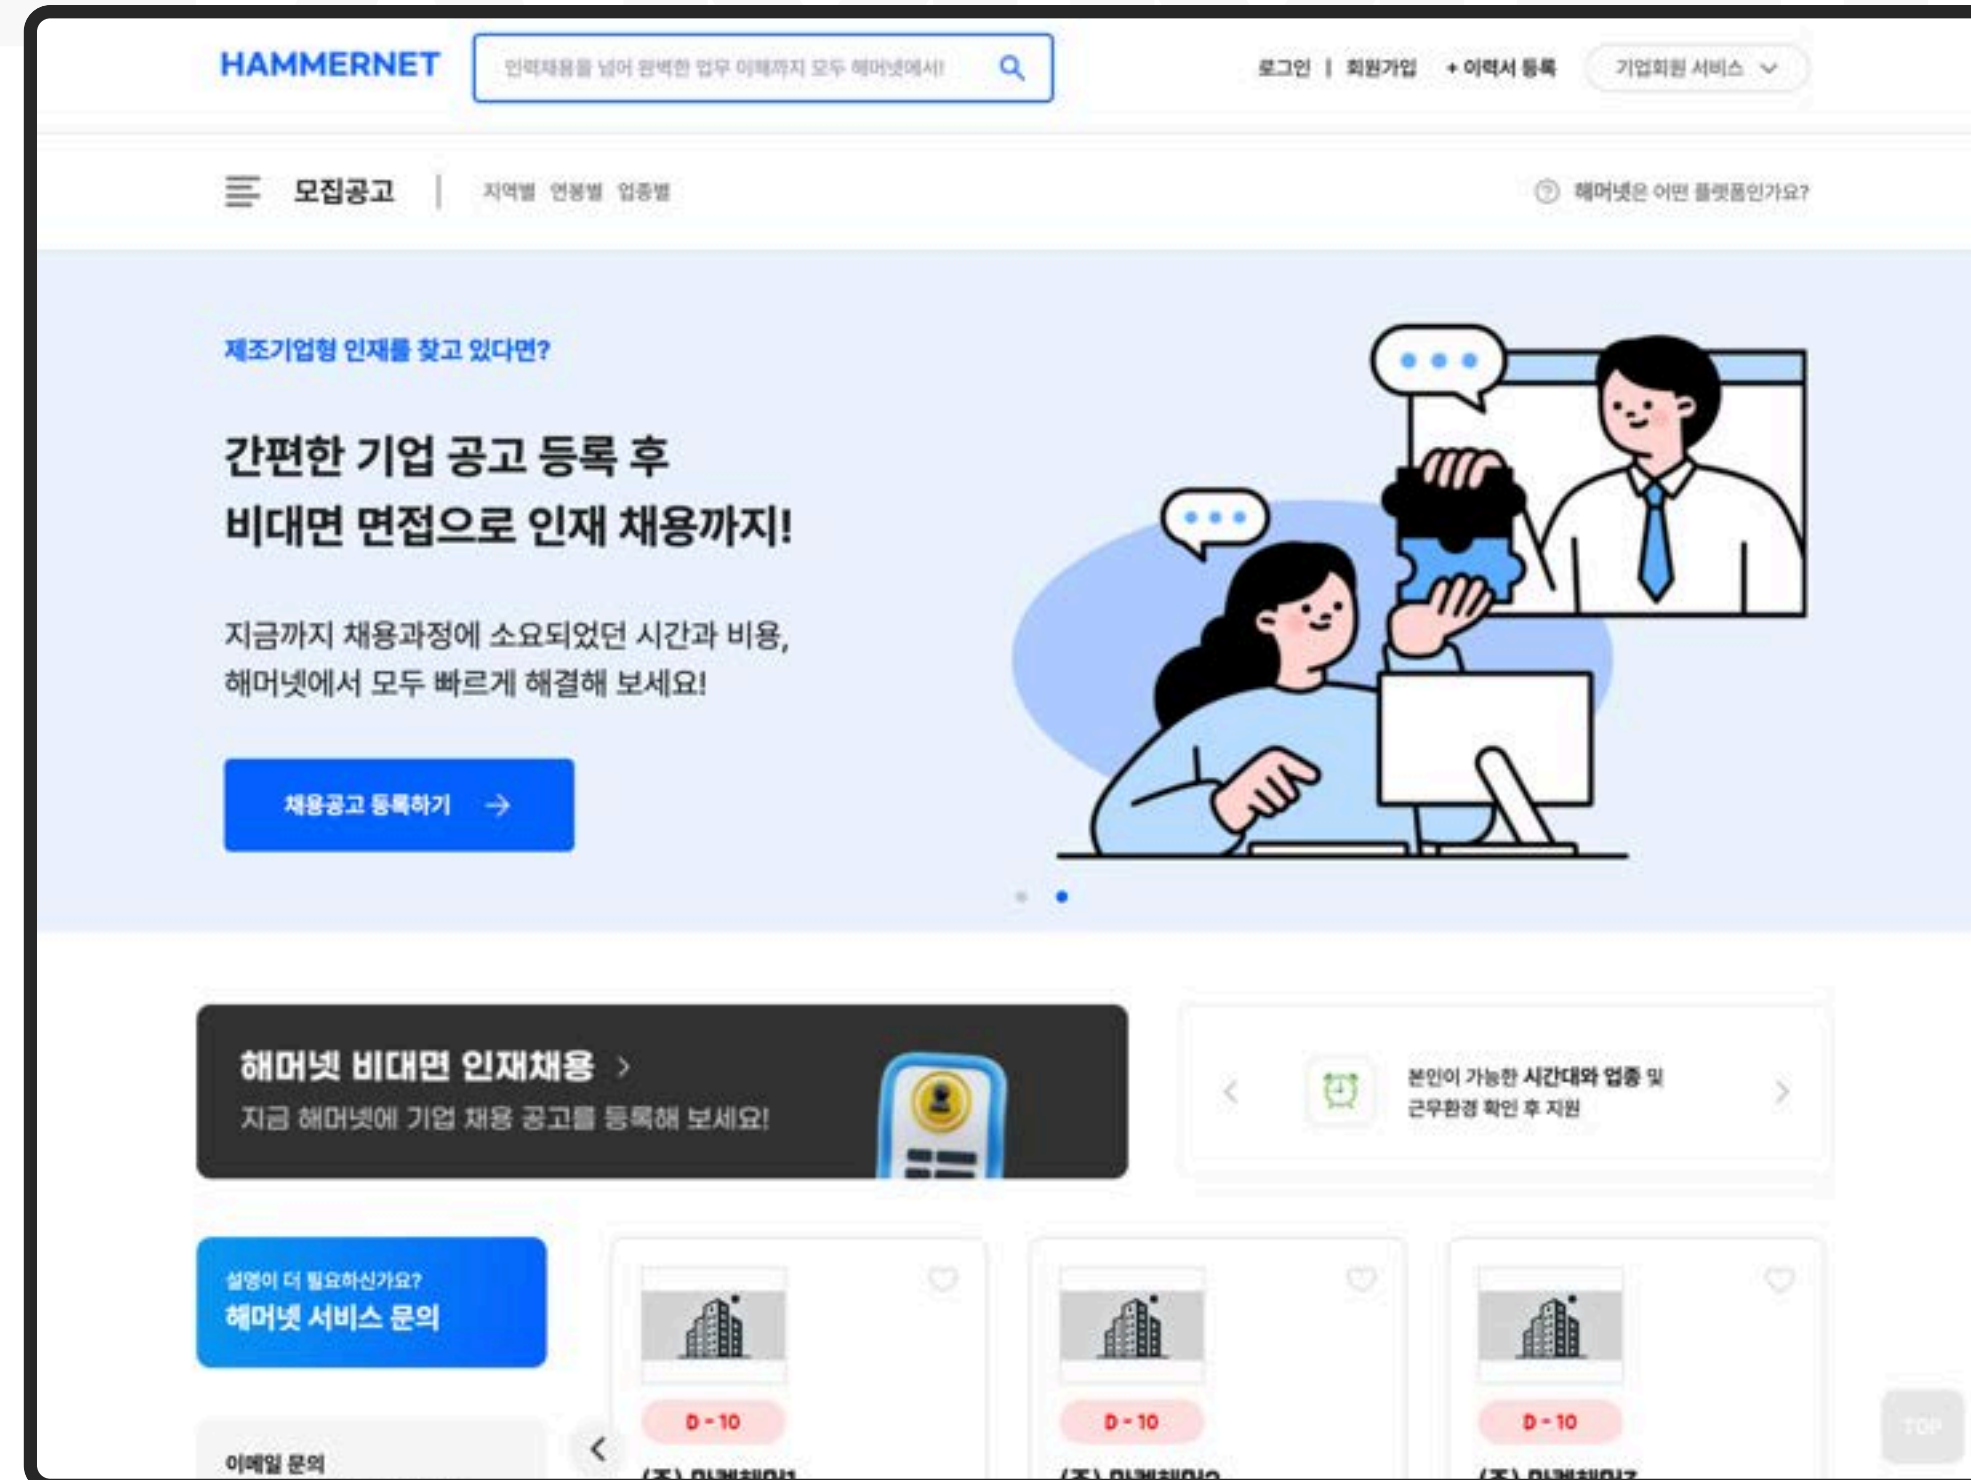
HAMMERNET

인력채용을 넘어 완벽한 업무 이해까지 모두 해머넷에서!

로그인 | 회원가입 + 이력서 등록 기업회원 서비스

모집공고 | 지역별 연봉별 업종별

해머넷은 어떤 플랫폼인가요?

제조기업형 인재를 찾고 있다면?

간편한 기업 공고 등록 후
비대면 면접으로 인재 채용까지!

지금까지 채용과정에 소요되었던 시간과 비용,
해머넷에서 모두 빠르게 해결해 보세요!

채용공고 등록하기 →

해머넷 비대면 인재채용 >
지금 해머넷에 기업 채용 공고를 등록해 보세요!

본인이 가능한 시간대와 업종 및
근무환경 확인 후 지원

설명이 더 필요하신가요?
해머넷 서비스 문의

이메일 문의

D - 10

D - 10

D - 10

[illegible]

TOP